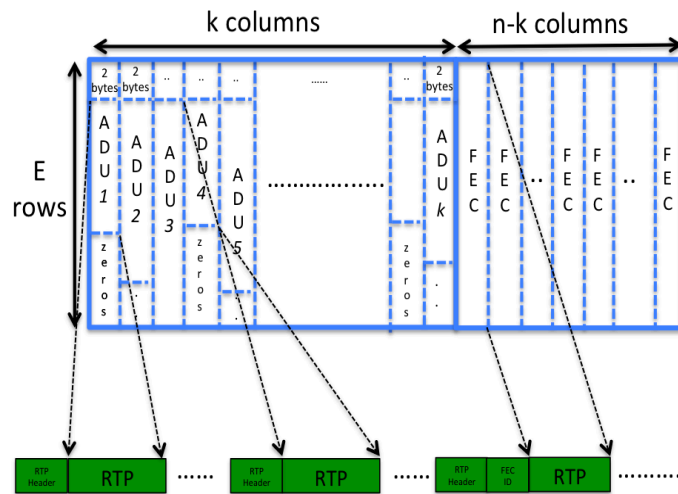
k columns

n-k columns

E rows

2 bytes

2 bytes

..

..

..

......

..

2 bytes

ADU 1

ADU 2

ADU 3

ADU 4

ADU 5

ADU k

zeros

zeros

zeros

..

..

FEC

FEC

..

FEC

FEC

..

FEC

.........

RTP Header

RTP

.....

RTP Header

RTP

.....

RTP Header

FEC ID

RTP

..........